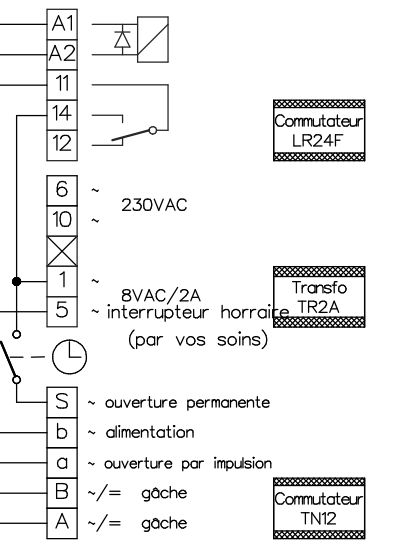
A1
A2
11
14
12

Commutateur
LR24F

6 ~
10 ~
230VAC

1 ~
5 ~
8VAC/2A
interrupteur horraire
(par vos soins)

Transfo
TR2A

S ~ ouverture permanente
b ~ alimentation
a ~ ouverture par impulsion
B ~/= gâche
A ~/= gâche

Commutateur
TN12